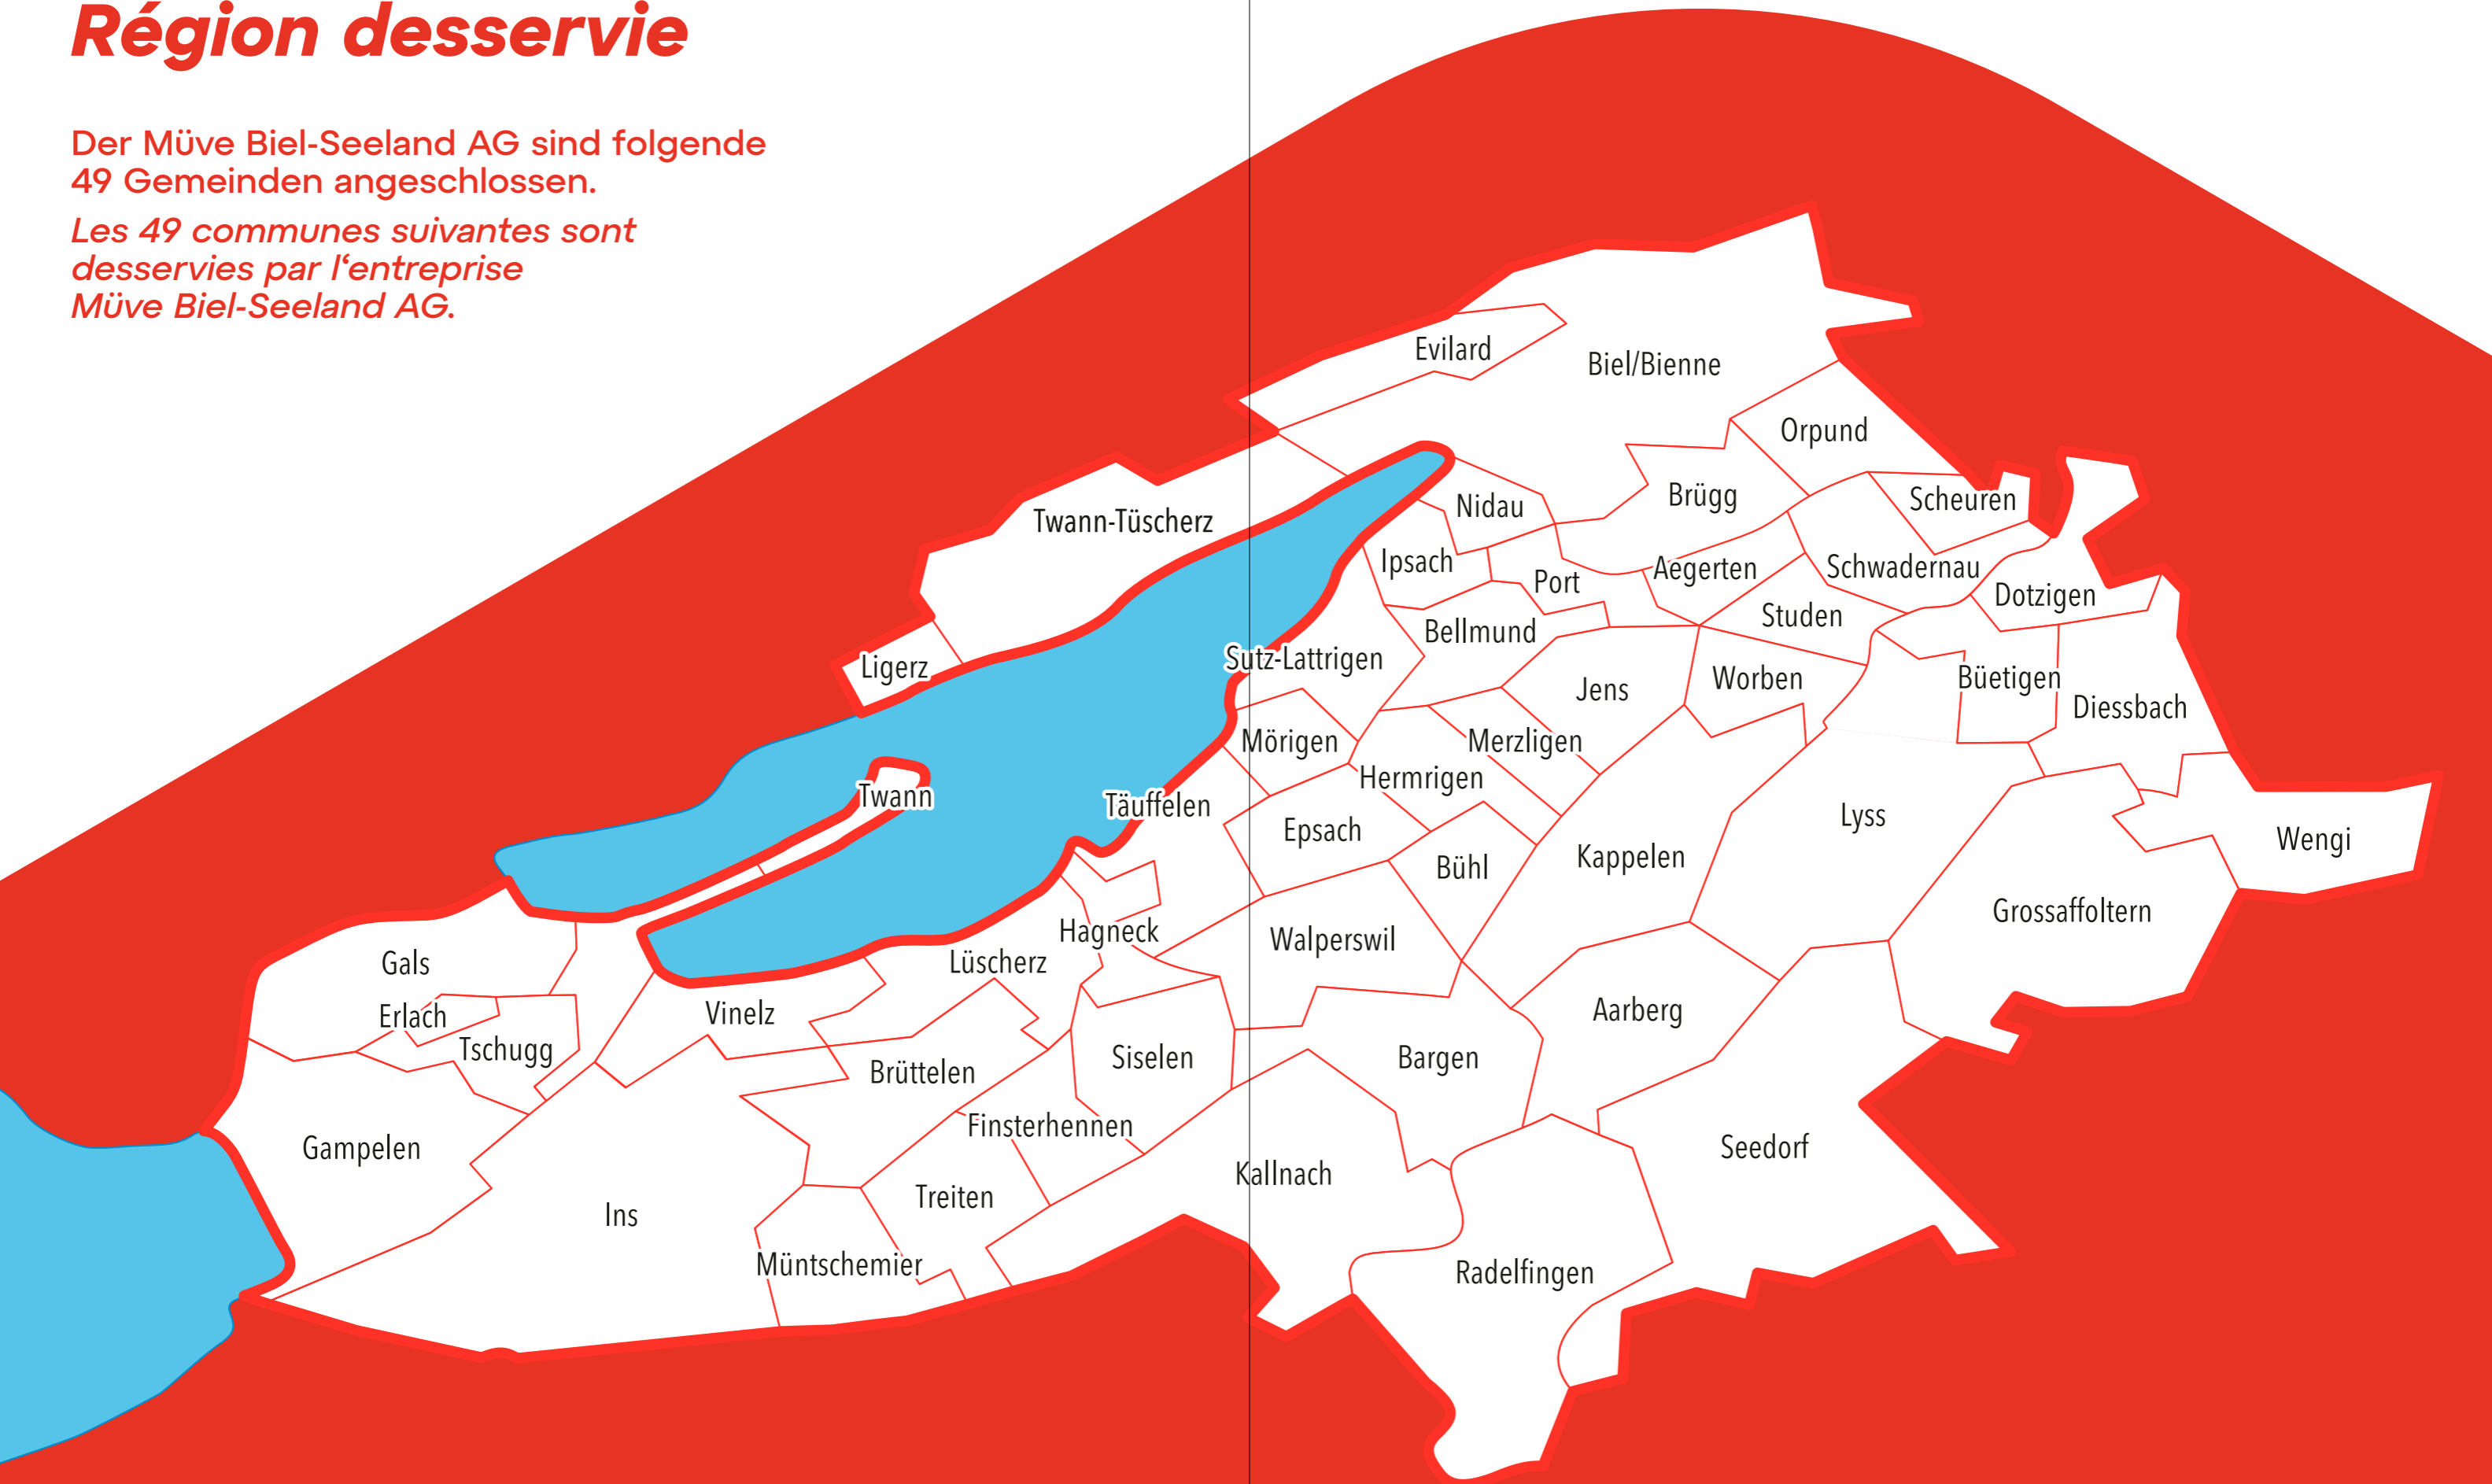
Région desservie

Der Müve Biel-Seeland AG sind folgende 49 Gemeinden angeschlossen.

Les 49 communes suivantes sont desservies par l'entreprise Müve Biel-Seeland AG.

Evilard
Biel/Bienne
Orpund
Twann-Tüscherz
Nidau
Brügg
Scheuren
Ipsach
Port
Aegerten
Schwadernau
Dotzigen
Studen
Bellmund
Ligerz
Sutz-Lattrigen
Jens
Worben
Büetigen
Diessbach
Mörigen
Merzligen
Hermrigen
Twann
Täuffelen
Lyss
Epsach
Wengi
Bühl
Kappelen
Hagneck
Grossaffoltern
Walperswil
Lüscherz
Gals
Aarberg
Erlach
Vinelz
Siselen
Bargen
Tschugg
Brüttelen
Seedorf
Finsterhennen
Gampelen
Kallnach
Treiten
Ins
Radelfingen
Müntschemier